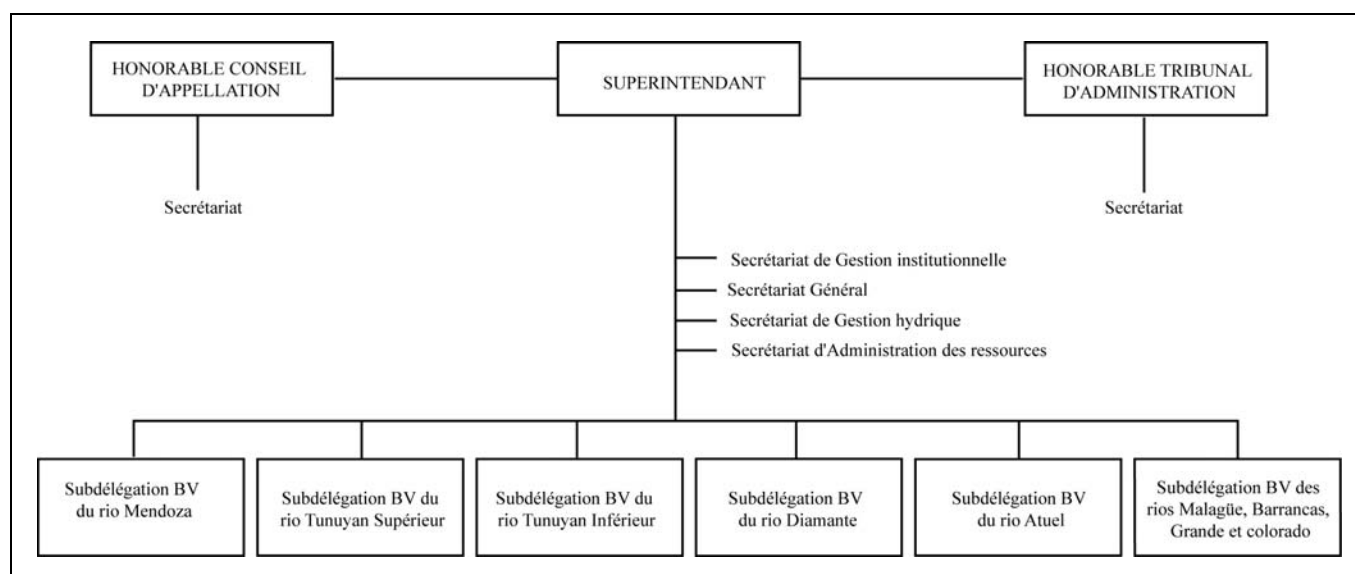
HONORABLE CONSEIL D'APPELLATION

SUPERINTENDANT

HONORABLE TRIBUNAL D'ADMINISTRATION

Secrétariat

Secrétariat

Secrétariat de Gestion institutionnelle

Secrétariat Général

Secrétariat de Gestion hydrique

Secrétariat d'Administration des ressources

Subdélégation BV du rio Mendoza

Subdélégation BV du rio Tunuyan Supérieur

Subdélégation BV du rio Tunuyan Inférieur

Subdélégation BV du rio Diamante

Subdélégation BV du rio Atuel

Subdélégation BV des rios Malagüe, Barrancas, Grande et colorado